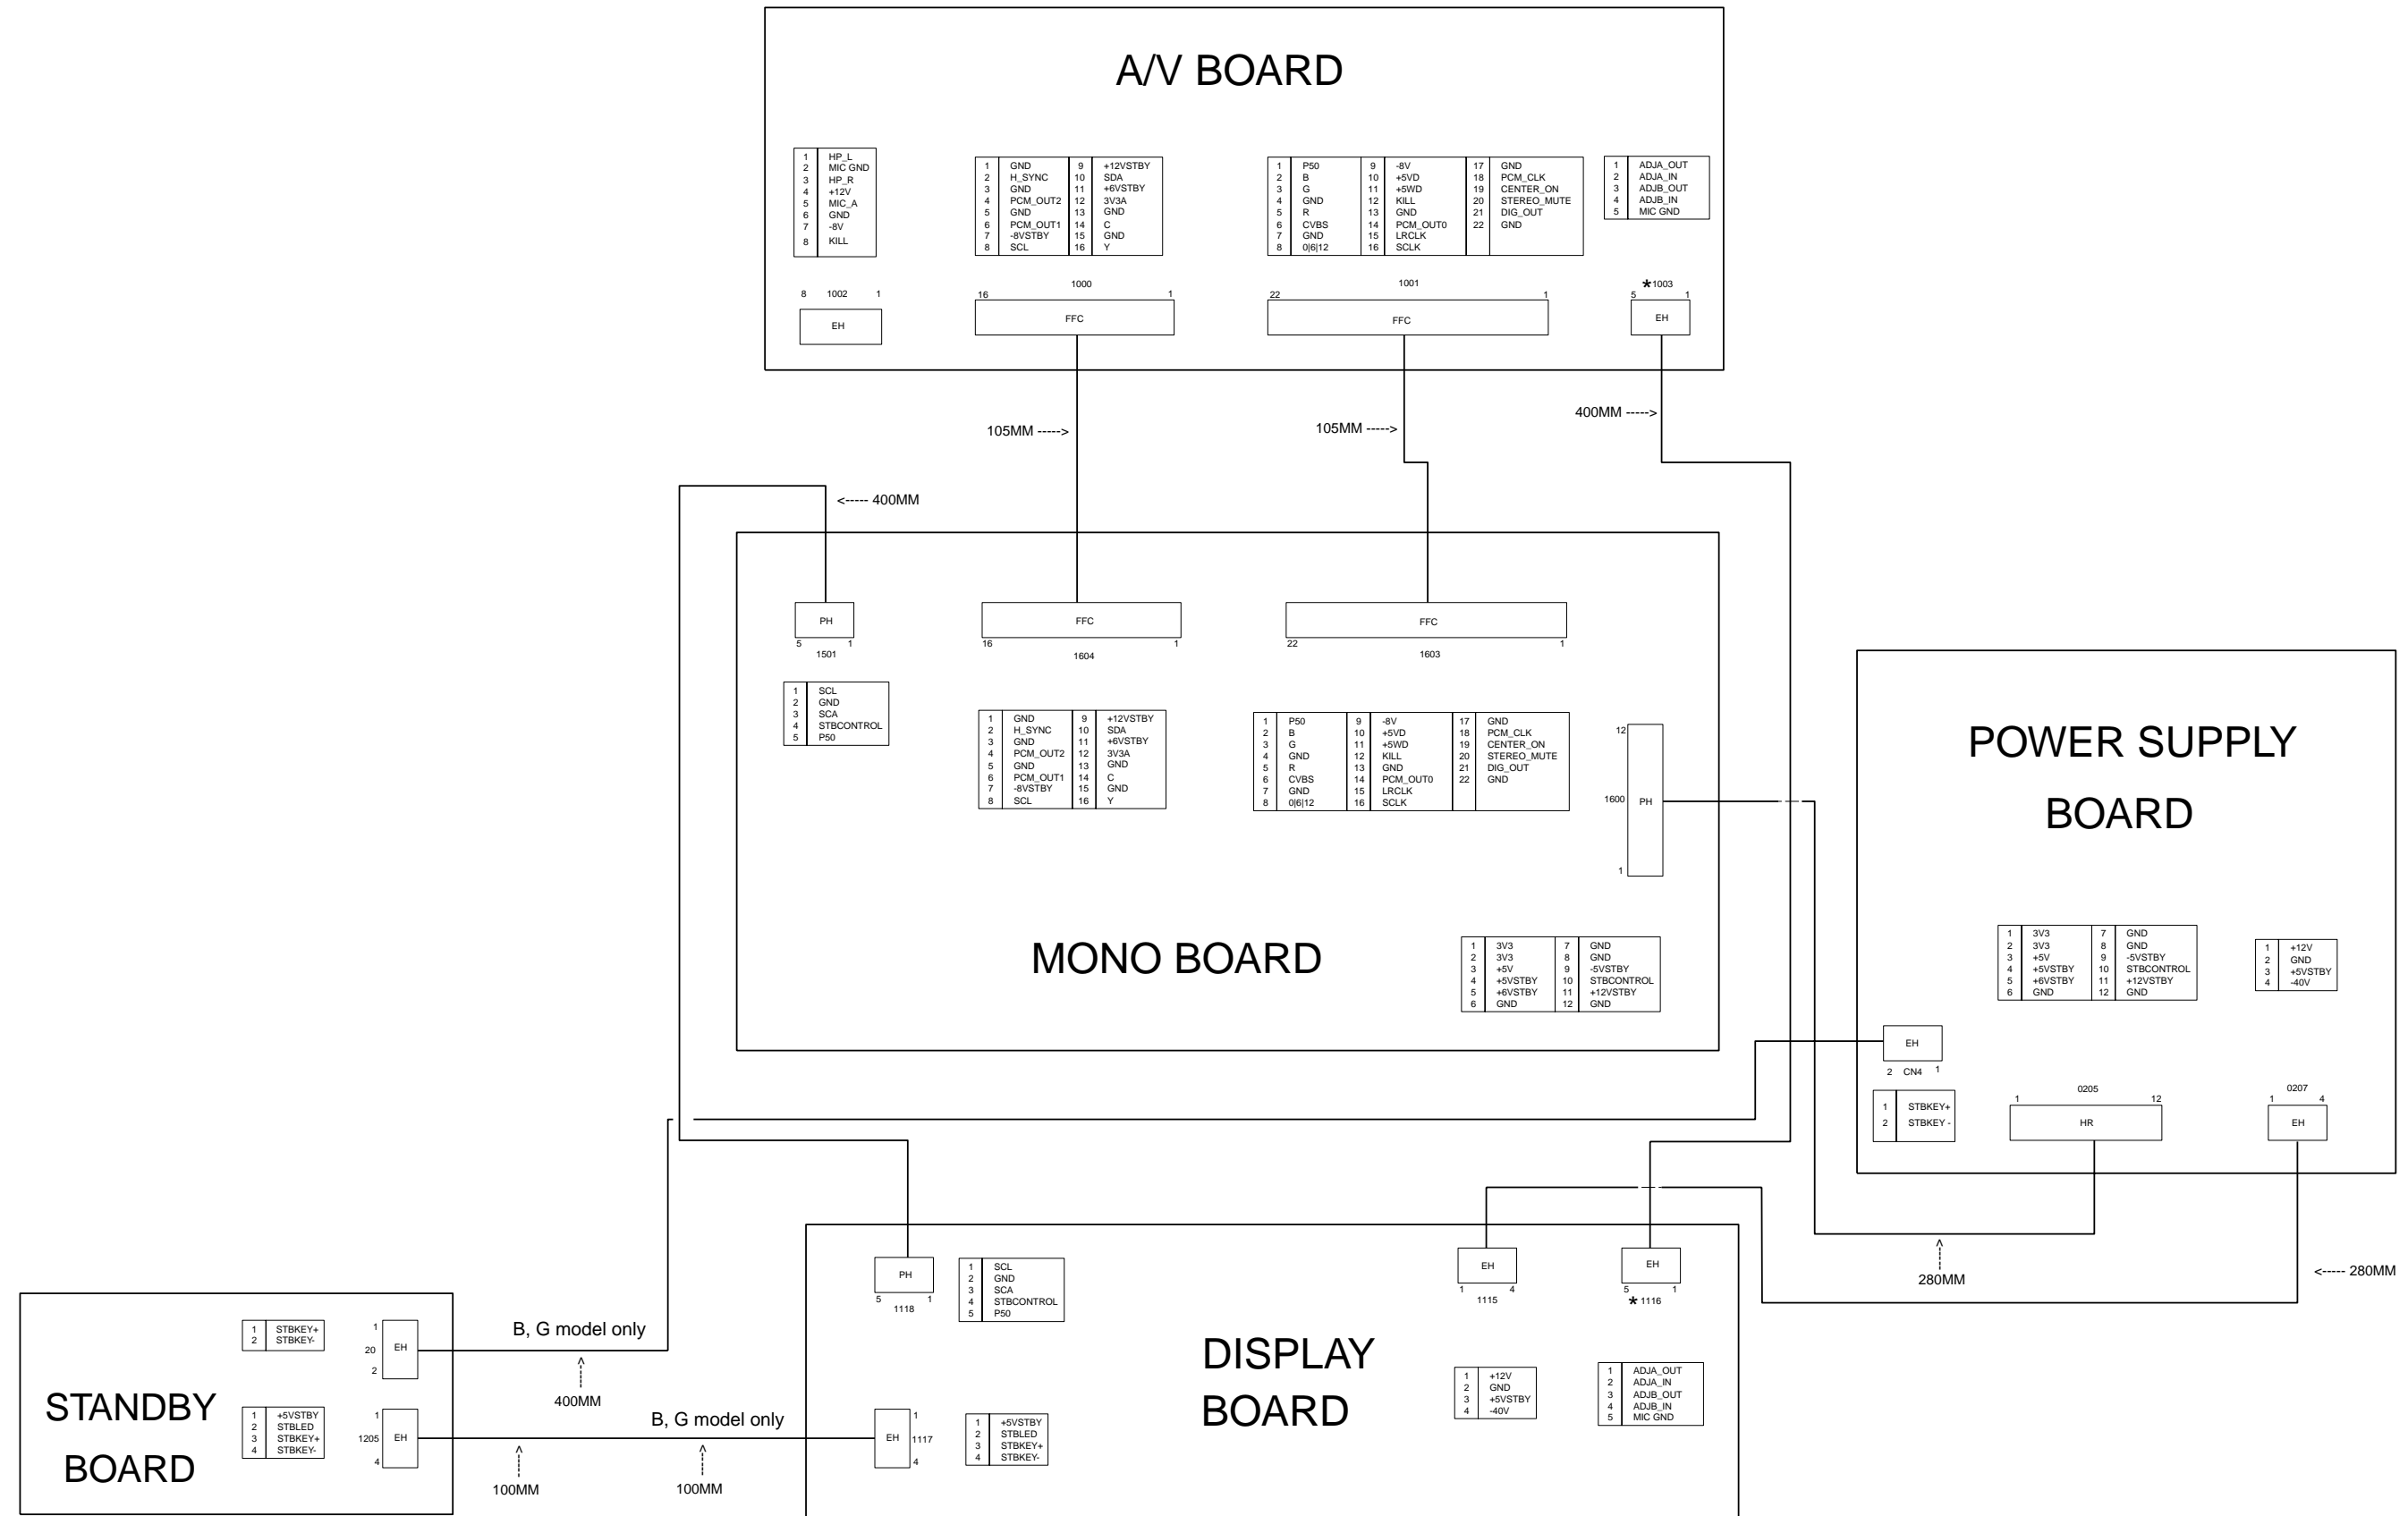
A/V BOARD

| 1 | HP_L |
|---|---|
| 2 | MIC GND |
| 3 | HP_R |
| 4 | +12V |
| 5 | MIC_A |
| 6 | GND |
| 7 | -8V |
| 8 | KILL |

| 1 | GND | 9 | +12VSTBY |
|---|---|---|---|
| 2 | H_SYNC | 10 | SDA |
| 3 | GND | 11 | +6VSTBY |
| 4 | PCM_OUT2 | 12 | 3V3A |
| 5 | GND | 13 | GND |
| 6 | PCM_OUT1 | 14 | C |
| 7 | -8VSTBY | 15 | GND |
| 8 | SCL | 16 | Y |

| 1 | P50 | 9 | -8V | 17 | GND |
|---|---|---|---|---|---|
| 2 | B | 10 | +5VD | 18 | PCM_CLK |
| 3 | G | 11 | +5WD | 19 | CENTER_ON |
| 4 | GND | 12 | KILL | 20 | STEREO_MUTE |
| 5 | R | 13 | GND | 21 | DIG_OUT |
| 6 | CVBS | 14 | PCM_OUT0 | 22 | GND |
| 7 | GND | 15 | LRCLK | | |
| 8 | 0|6|12 | 16 | SCLK | | |

| 1 | ADJA_OUT |
|---|---|
| 2 | ADJA_IN |
| 3 | ADJB_OUT |
| 4 | ADJB_IN |
| 5 | MIC GND |

8 1002 1
EH
16 1000 1
FFC
22 1001 1
FFC
★1003
5 1
EH

105MM ----->
105MM ----->
400MM ----->
<----- 400MM

PH
5 1
1501
FFC
16 1604 1
FFC
22 1603 1

| 1 | SCL |
|---|---|
| 2 | GND |
| 3 | SCA |
| 4 | STBCONTROL |
| 5 | P50 |

| 1 | GND | 9 | +12VSTBY |
|---|---|---|---|
| 2 | H_SYNC | 10 | SDA |
| 3 | GND | 11 | +6VSTBY |
| 4 | PCM_OUT2 | 12 | 3V3A |
| 5 | GND | 13 | GND |
| 6 | PCM_OUT1 | 14 | C |
| 7 | -8VSTBY | 15 | GND |
| 8 | SCL | 16 | Y |

| 1 | P50 | 9 | -8V | 17 | GND |
|---|---|---|---|---|---|
| 2 | B | 10 | +5VD | 18 | PCM_CLK |
| 3 | G | 11 | +5WD | 19 | CENTER_ON |
| 4 | GND | 12 | KILL | 20 | STEREO_MUTE |
| 5 | R | 13 | GND | 21 | DIG_OUT |
| 6 | CVBS | 14 | PCM_OUT0 | 22 | GND |
| 7 | GND | 15 | LRCLK | | |
| 8 | 0|6|12 | 16 | SCLK | | |

12
1600 PH
1

MONO BOARD

| 1 | 3V3 | 7 | GND |
|---|---|---|---|
| 2 | 3V3 | 8 | GND |
| 3 | +5V | 9 | -5VSTBY |
| 4 | +5VSTBY | 10 | STBCONTROL |
| 5 | +6VSTBY | 11 | +12VSTBY |
| 6 | GND | 12 | GND |

POWER SUPPLY BOARD

| 1 | 3V3 | 7 | GND |
|---|---|---|---|
| 2 | 3V3 | 8 | GND |
| 3 | +5V | 9 | -5VSTBY |
| 4 | +5VSTBY | 10 | STBCONTROL |
| 5 | +6VSTBY | 11 | +12VSTBY |
| 6 | GND | 12 | GND |

| 1 | +12V |
|---|---|
| 2 | GND |
| 3 | +5VSTBY |
| 4 | -40V |

EH
2 CN4 1

| 1 | STBKEY+ |
|---|---|
| 2 | STBKEY - |

0205
1 12
HR
0207
1 4
EH

280MM
<----- 280MM

PH
5 1
1118

| 1 | SCL |
|---|---|
| 2 | GND |
| 3 | SCA |
| 4 | STBCONTROL |
| 5 | P50 |

EH
1 4
1115
EH
5 1
★1116

DISPLAY BOARD

| 1 | +12V |
|---|---|
| 2 | GND |
| 3 | +5VSTBY |
| 4 | -40V |

| 1 | ADJA_OUT |
|---|---|
| 2 | ADJA_IN |
| 3 | ADJB_OUT |
| 4 | ADJB_IN |
| 5 | MIC GND |

EH 1117
1
4

| 1 | +5VSTBY |
|---|---|
| 2 | STBLED |
| 3 | STBKEY+ |
| 4 | STBKEY- |

STANDBY BOARD

| 1 | STBKEY+ |
|---|---|
| 2 | STBKEY- |

1
20 EH
2

| 1 | +5VSTBY |
|---|---|
| 2 | STBLED |
| 3 | STBKEY+ |
| 4 | STBKEY- |

1
1205 EH
4

B, G model only
400MM
B, G model only
100MM
100MM